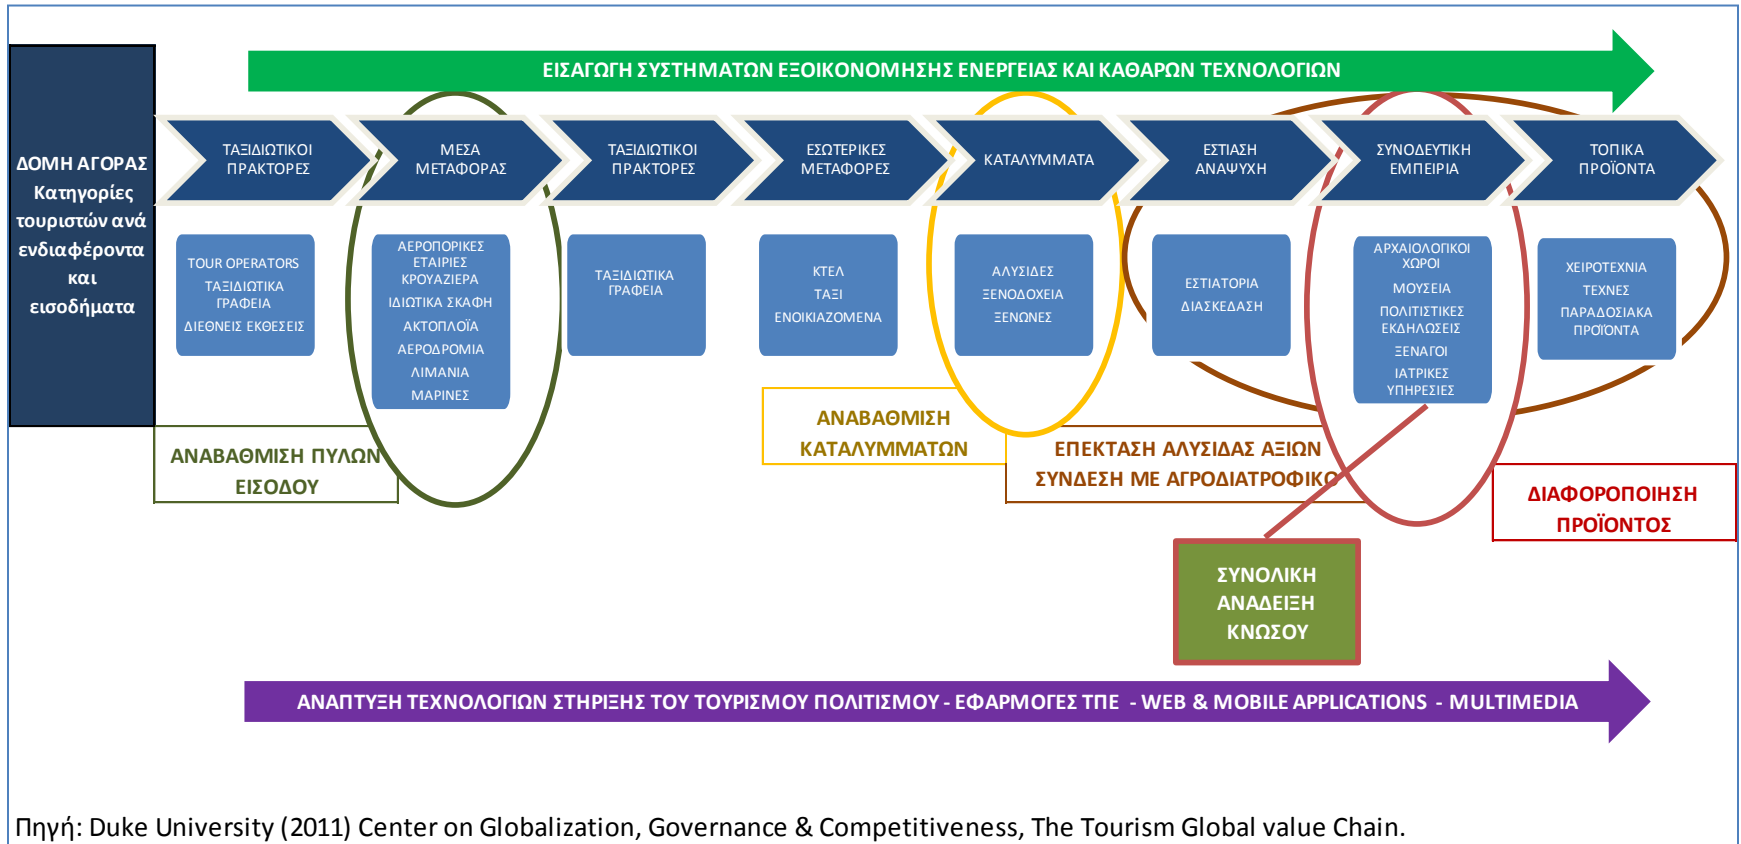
ΕΙΣΑΓΩΓΗ ΣΥΣΤΗΜΑΤΩΝ ΕΞΟΙΚΟΝΟΜΗΣΗΣ ΕΝΕΡΓΕΙΑΣ ΚΑΙ ΚΑΘΑΡΩΝ ΤΕΧΝΟΛΟΓΙΩΝ

ΔΟΜΗ ΑΓΟΡΑΣ Κατηγορίες τουριστών ανά ενδιαφέροντα και εισοδήματα

ΤΑΞΙΔΙΩΤΙΚΟΙ ΠΡΑΚΤΟΡΕΣ

ΜΕΣΑ ΜΕΤΑΦΟΡΑΣ

ΤΑΞΙΔΙΩΤΙΚΟΙ ΠΡΑΚΤΟΡΕΣ

ΕΣΩΤΕΡΙΚΕΣ ΜΕΤΑΦΟΡΕΣ

ΚΑΤΑΛΥΜΜΑΤΑ

ΕΣΤΙΑΣΗ ΑΝΑΨΥΧΗ

ΣΥΝΟΔΕΥΤΙΚΗ ΕΜΠΕΙΡΙΑ

ΤΟΠΙΚΑ ΠΡΟΪΟΝΤΑ

TOUR OPERATORS
ΤΑΞΙΔΙΩΤΙΚΑ ΓΡΑΦΕΙΑ
ΔΙΕΘΝΕΙΣ ΕΚΘΕΣΕΙΣ

ΑΕΡΟΠΟΡΙΚΕΣ ΕΤΑΙΡΙΕΣ
ΚΡΟΥΑΖΙΕΡΑ
ΙΔΙΩΤΙΚΑ ΣΚΑΦΗ
ΑΚΤΟΠΛΟΪΑ
ΑΕΡΟΔΡΟΜΙΑ
ΛΙΜΑΝΙΑ
ΜΑΡΙΝΕΣ

ΤΑΞΙΔΙΩΤΙΚΑ ΓΡΑΦΕΙΑ

ΚΤΕΛ
ΤΑΞΙ
ΕΝΟΙΚΙΑΖΟΜΕΝΑ

ΑΛΥΣΙΔΕΣ
ΞΕΝΟΔΟΧΕΙΑ
ΞΕΝΩΝΕΣ

ΕΣΤΙΑΤΟΡΙΑ
ΔΙΑΣΚΕΔΑΣΗ

ΑΡΧΑΙΟΛΟΓΙΚΟΙ ΧΩΡΟΙ
ΜΟΥΣΕΙΑ
ΠΟΛΙΤΙΣΤΙΚΕΣ ΕΚΔΗΛΩΣΕΙΣ
ΞΕΝΑΓΟΙ
ΙΑΤΡΙΚΕΣ ΥΠΗΡΕΣΙΕΣ

ΧΕΙΡΟΤΕΧΝΙΑ
ΤΕΧΝΕΣ
ΠΑΡΑΔΟΣΙΑΚΑ ΠΡΟΪΟΝΤΑ

ΑΝΑΒΑΘΜΙΣΗ ΠΥΛΩΝ ΕΙΣΟΔΟΥ

ΑΝΑΒΑΘΜΙΣΗ ΚΑΤΑΛΥΜΜΑΤΩΝ

ΕΠΕΚΤΑΣΗ ΑΛΥΣΙΔΑΣ ΑΞΙΩΝ ΣΥΝΔΕΣΗ ΜΕ ΑΓΡΟΔΙΑΤΡΟΦΙΚΟ

ΔΙΑΦΟΡΟΠΟΙΗΣΗ ΠΡΟΪΟΝΤΟΣ

ΣΥΝΟΛΙΚΗ ΑΝΑΔΕΙΞΗ ΚΝΩΣΟΥ

ΑΝΑΠΤΥΞΗ ΤΕΧΝΟΛΟΓΙΩΝ ΣΤΗΡΙΞΗΣ ΤΟΥ ΤΟΥΡΙΣΜΟΥ ΠΟΛΙΤΙΣΜΟΥ - ΕΦΑΡΜΟΓΕΣ ΤΠΕ - WEB & MOBILE APPLICATIONS - MULTIMEDIA

Πηγή: Duke University (2011) Center on Globalization, Governance & Competitiveness, The Tourism Global value Chain.